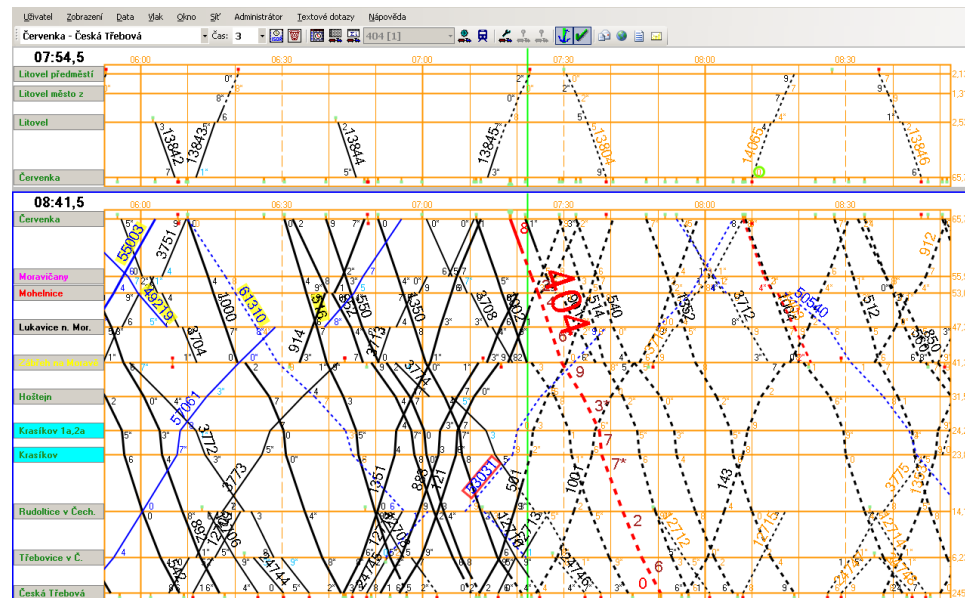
Uživatel Zobrazení Data Vlak Okno Síť Administrátor Textové dotazy Nápověda

Červenka - Česká Třebová Čas: 3 404 [1]

07:54,5

06:00 06:30 07:00 07:30 08:00 08:30

Litovel předměstí

Litovel město z

Litovel

Červenka

13842 13843 13844 13845 13864 14065 13846

08:41,5

06:00 06:30 07:00 07:30 08:00 08:30

Červenka

Moravičany

Mohelnice

Lukavice n. Mor.

Zábřeh na Moravě

Hoštejn

Krasíkov 1a,2a

Krasíkov

Rudoltice v Čech.

Třebovice v Č.

Česká Třebová

55003 3751 49219 61310 4000 3704 914 536 550 3713 3708 3714 404 540 514 3752 3712 50540 512 5601 912 57061 3772 3773 1351 888 721 73031 501 1001 143 3775 13 862 3706 2744 12712 12713 12744

404